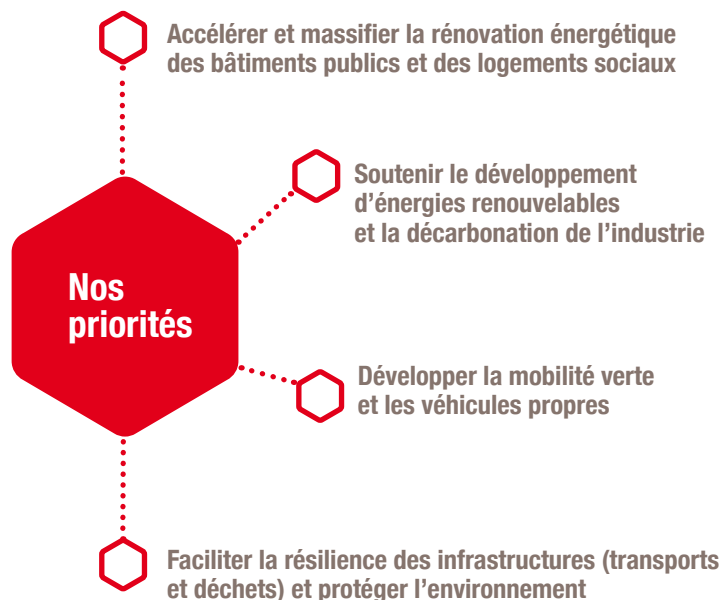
Accélérer et massifier la rénovation énergétique des bâtiments publics et des logements sociaux

Soutenir le développement d'énergies renouvelables et la décarbonation de l'industrie

Nos priorités

Développer la mobilité verte et les véhicules propres

Faciliter la résilience des infrastructures (transports et déchets) et protéger l'environnement